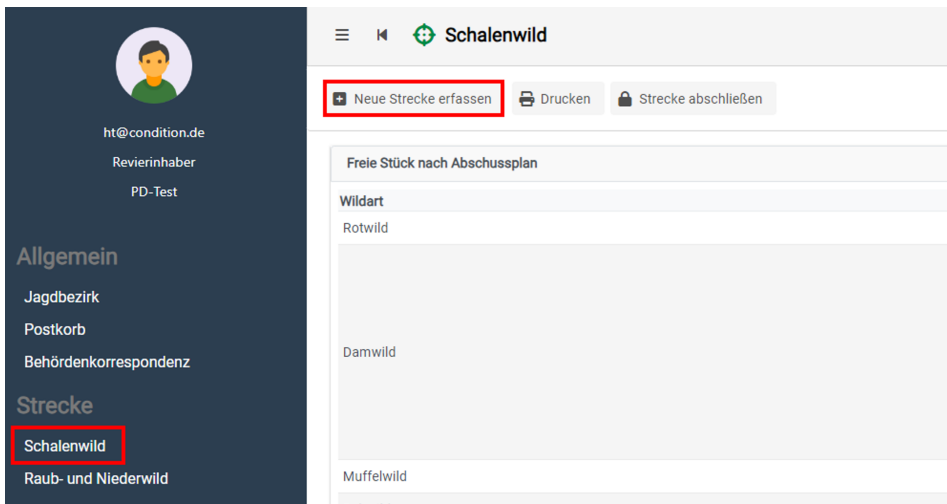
ht@condition.de
Revierinhaber
PD-Test

Allgemein
Jagdbezirk
Postkorb
Behördenkorrespondenz

Strecke
Schalenwild
Raub- und Niederwild

Schalenwild

Neue Strecke erfassen
Drucken
Strecke abschließen

Freie Stück nach Abschussplan

| Wildart |
|---|
| Rotwild |
| Damwild |
| Muffelwild |